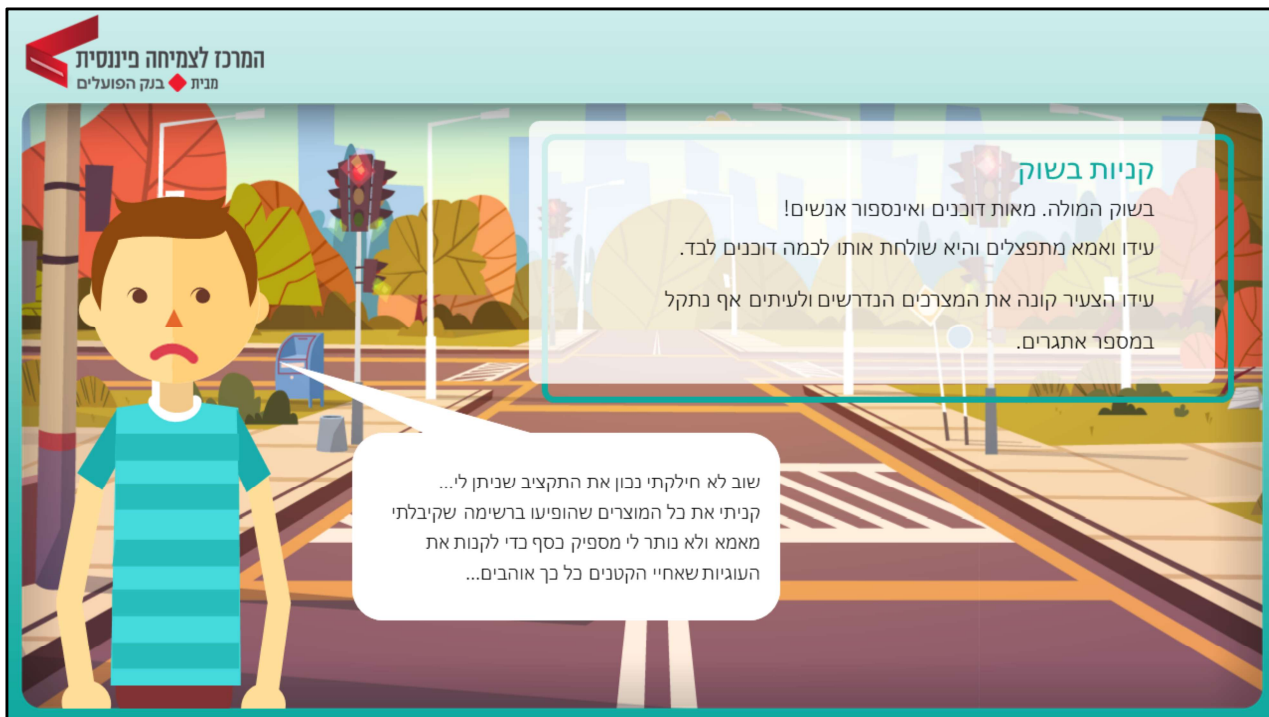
המרכז לצמיחה פיננסית
מבית בנק הפועלים

קניות בשוק

בשוק המולה. מאות דוכנים ואינספור אנשים!

עידו ואמא מתפצלים והיא שולחת אותו לכמה דוכנים לבד.

עידו הצעיר קונה את המצרכים הנדרשים ולעיתים אף נתקל במספר אתגרים.

שוב לא חילקתי נכון את התקציב שניתן לי... קניתי את כל המוצרים שהופיעו ברשימה שקיבלתי מאמא ולא נותר לי מספיק כסף כדי לקנות את העוגיות שאחיי הקטנים כל כך אוהבים...